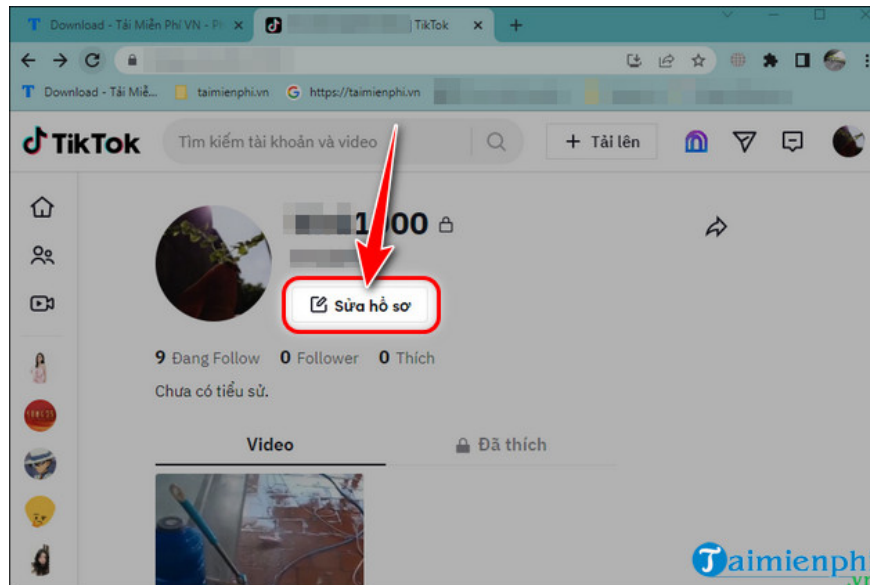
Download - Tải Miễn Phí VN - Ph

| TikTok

+

Download - Tải Miễ...

taimienphi.vn

https://taimienphi.vn

TikTok

Tìm kiếm tài khoản và video

+ Tải lên

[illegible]1900

Sửa hồ sơ

9 Đang Follow 0 Follower 0 Thích

Chưa có tiểu sử.

Video

Đã thích

Taimienphi
.vn